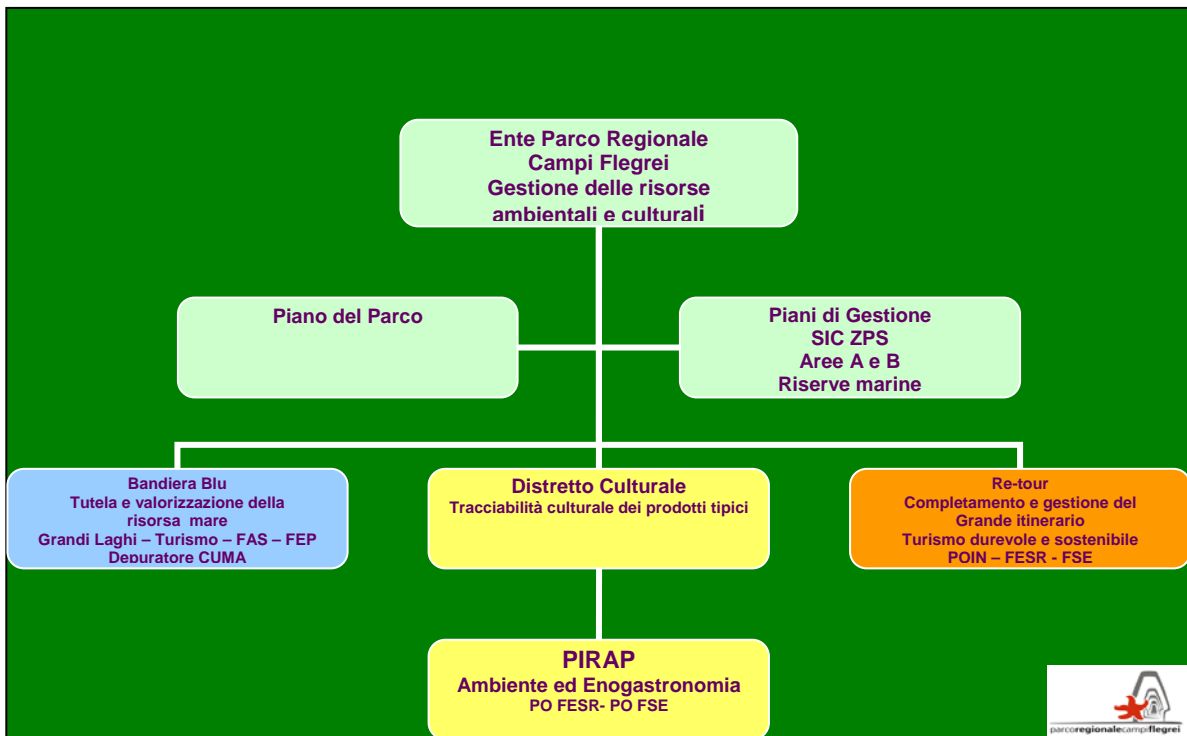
Ente Parco Regionale
Campi Flegrei
Gestione delle risorse
ambientali e culturali

Piano del Parco

Piani di Gestione
SIC ZPS
Aree A e B
Riserve marine

Bandiera Blu
Tutela e valorizzazione della risorsa mare
Grandi Laghi – Turismo – FAS – FEP
Depuratore CUMA

Distretto Culturale
Tracciabilità culturale dei prodotti tipici

Re-tour
Completamento e gestione del Grande itinerario
Turismo durevole e sostenibile
POIN – FESR - FSE

PIRAP
Ambiente ed Enogastronomia
PO FESR- PO FSE

parcoregionalecampiflegrei